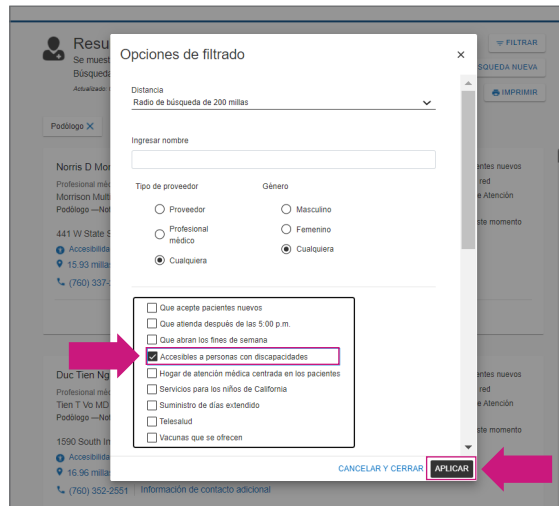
Resu
Se muest
Búsqueda
Actualizado:

FILTRAR
SQUEDA NUEVA
IMPRIMIR

Podólogo ✕

Norris D Mor
Profesional mé
Morrison Mult
Podólogo —No

441 W State S
Accesibilida
15.93 millas
(760) 337-

Duc Tien Ng
Profesional mé
Tien T Vo MD
Podólogo —No

1590 South Im
Accesibilida
16.96 millas
(760) 352-2551 Información de contacto adicional

entes nuevos
red
e Atención
ste momento

entes nuevos
red
e Atención
ste momento

Opciones de filtrado ×

Distancia
Radio de búsqueda de 200 millas

Ingresar nombre

Tipo de proveedor
Proveedor
Profesional médico
Cualquiera

Género
Masculino
Femenino
Cualquiera

Que acepte pacientes nuevos
Que atienda después de las 5:00 p.m.
Que abran los fines de semana
Accesibles a personas con discapacidades
Hogar de atención médica centrada en los pacientes
Servicios para los niños de California
Suministro de días extendido
Telesalud
Vacunas que se ofrecen

CANCELAR Y CERRAR
APLICAR